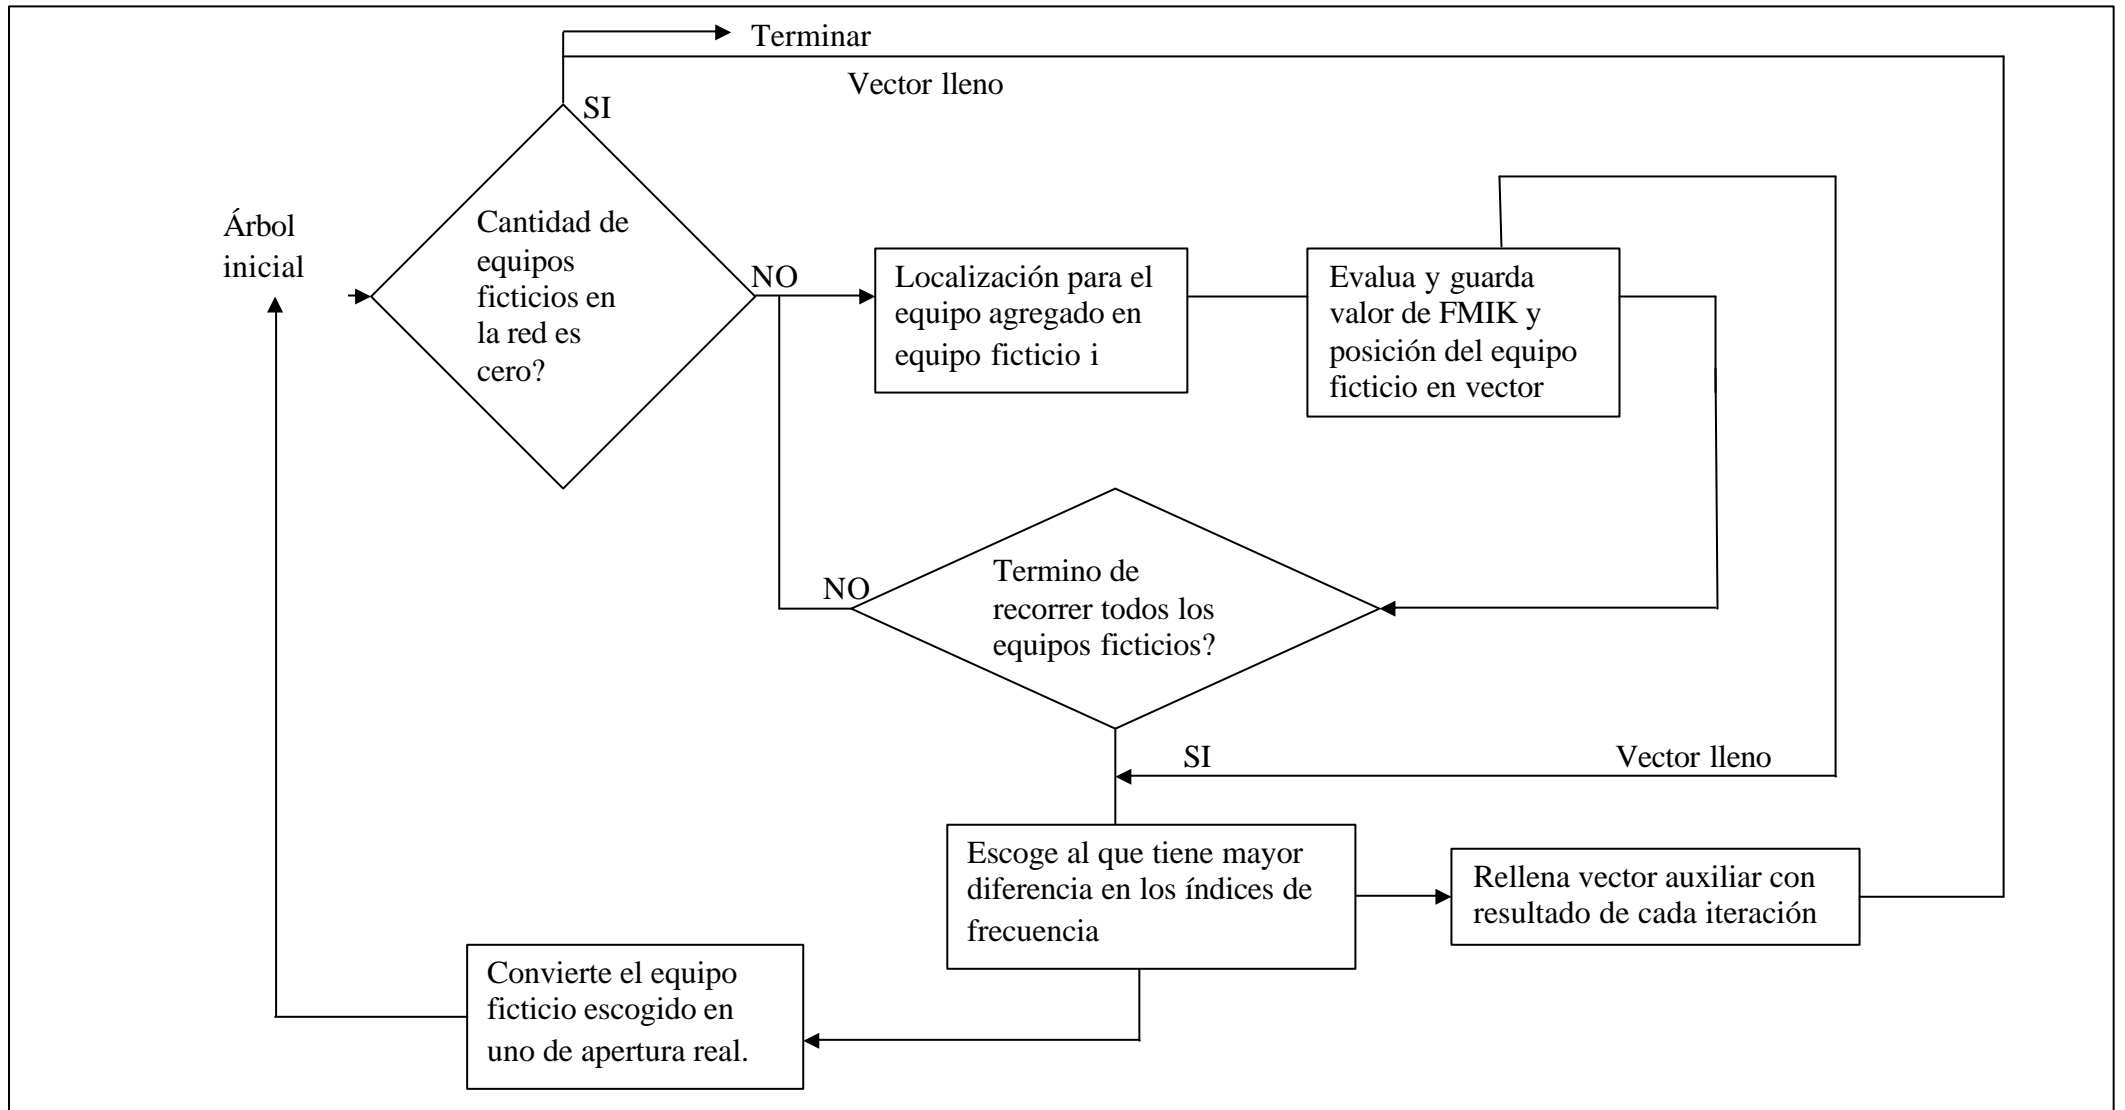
Terminar

Vector lleno

SI

Árbol inicial

Cantidad de equipos ficticios en la red es cero?

NO

Localización para el equipo agregado en equipo ficticio i

Evalua y guarda valor de FMIK y posición del equipo ficticio en vector

NO

Termino de recorrer todos los equipos ficticios?

SI

Vector lleno

Escoge al que tiene mayor diferencia en los índices de frecuencia

Rellena vector auxiliar con resultado de cada iteración

Convierte el equipo ficticio escogido en uno de apertura real.